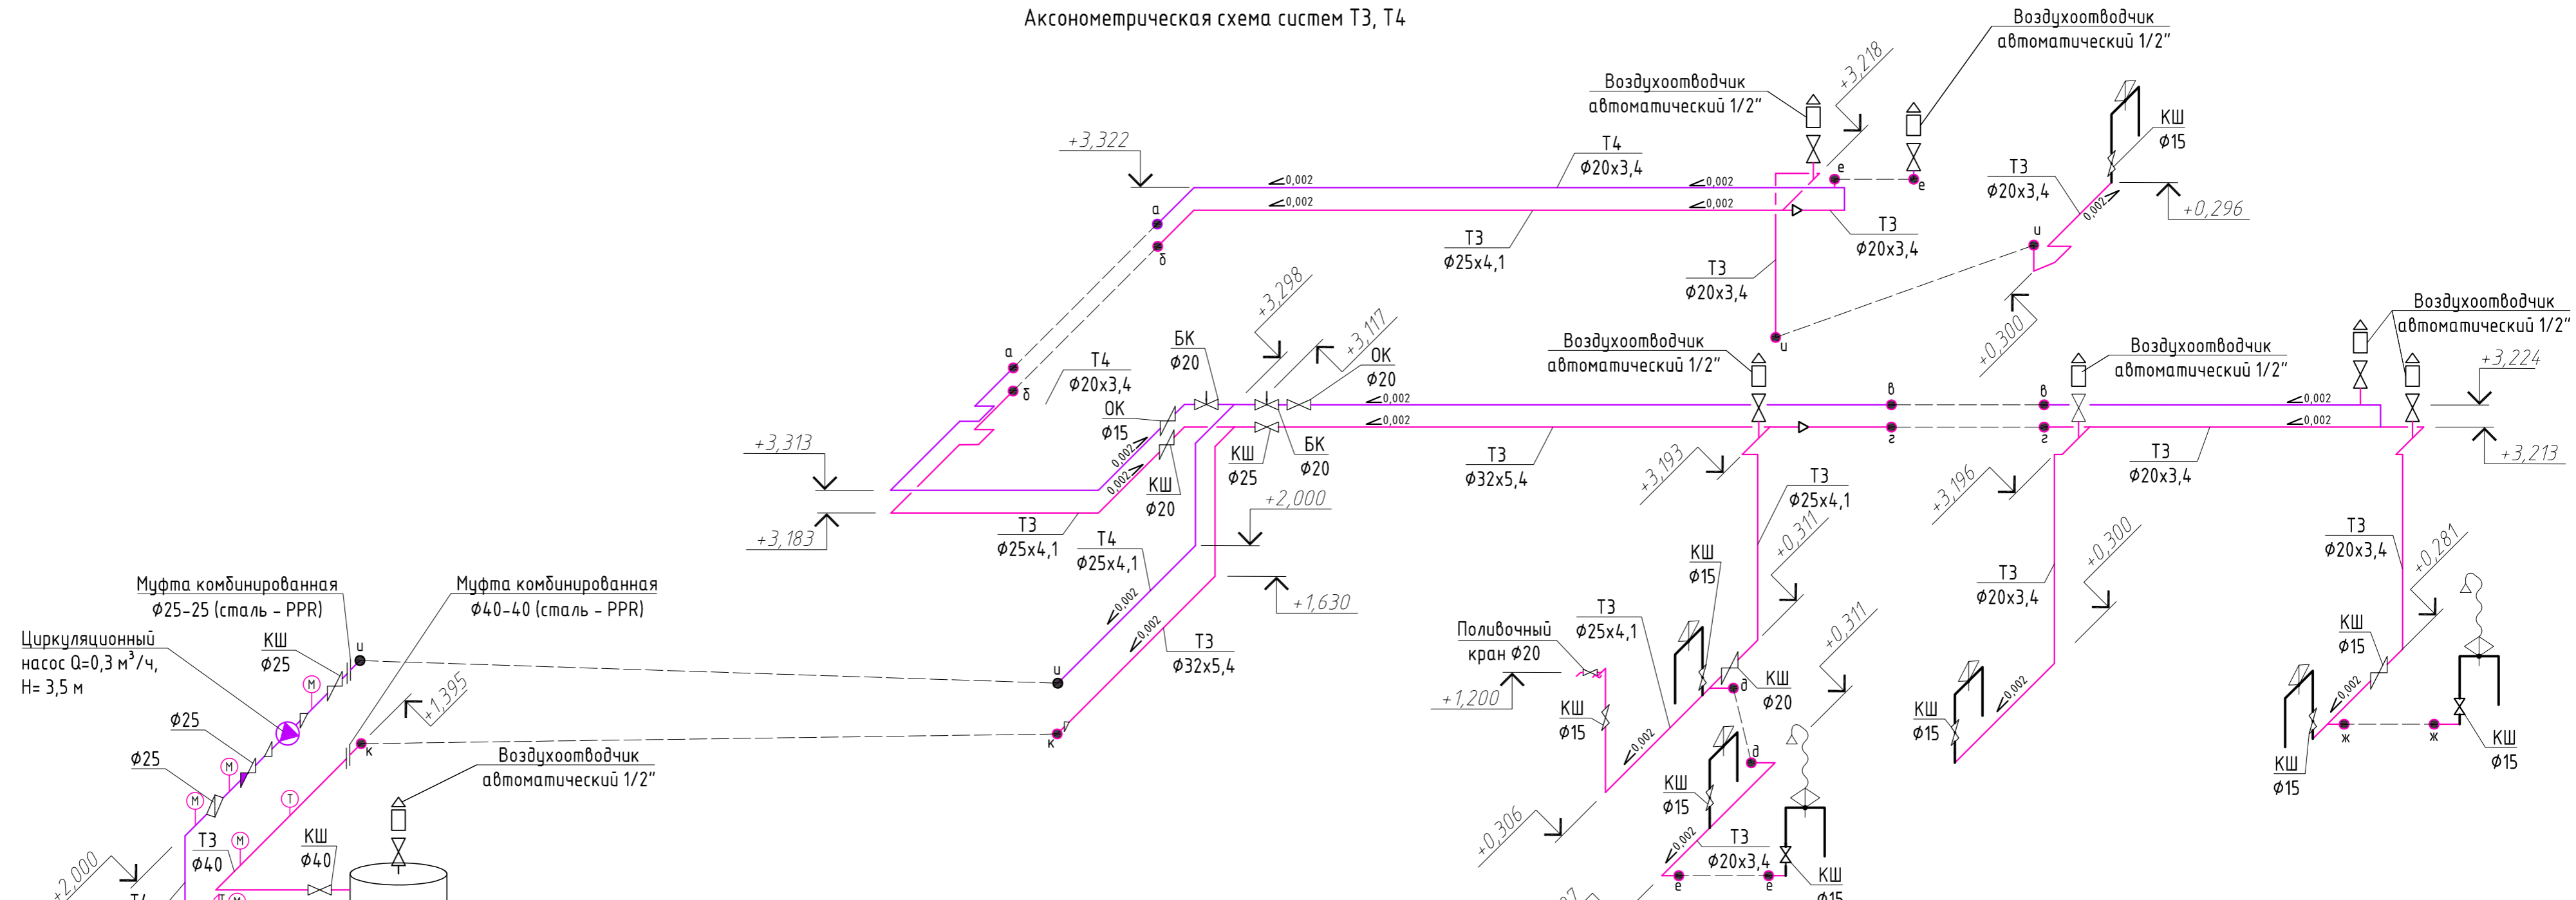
Аксонометрическая схема систем Т3, Т4

Воздухоотводчик автоматический 1/2"

Воздухоотводчик автоматический 1/2"

+3,218

КШ
Ф15

+3,322

Т4
Ф20х3,4

0,002
0,002
0,002
0,002

е
е

Т3
Ф20х3,4

+0,296

а
б

Т3
Ф20х3,4

Т3
Ф25х4,1

и

Т3
Ф20х3,4

+3,298

+3,117

а
б

Т4
Ф20х3,4

БК
Ф20

ОК
Ф20

Воздухоотводчик автоматический 1/2"

и

+0,300

Воздухоотводчик автоматический 1/2"

Воздухоотводчик автоматический 1/2"

+3,224

ОК
Ф15

0,002
0,002

в
в
г
г

0,002
0,002

+3,313

0,002
0,002

КШ
Ф25

БК
Ф20

Т3
Ф32х5,4

+3,193

Т3
Ф25х4,1

+3,196

Т3
Ф20х3,4

+3,213

КШ
Ф20

+2,000

+0,311

+3,183

Т3
Ф25х4,1

Т4
Ф25х4,1

КШ
Ф15

+0,300

Т3
Ф20х3,4

Т3
Ф20х3,4

+0,281

Муфта комбинированная
Ф25-25 (сталь - PPR)

Муфта комбинированная
Ф40-40 (сталь - PPR)

0,002

+1,630

Циркуляционный насос Q=0,3 м$^3$/ч, H= 3,5 м

КШ
Ф25

и

0,002

Т3
Ф32х5,4

Поливочный кран Ф20

Т3
Ф25х4,1

+0,311

КШ
Ф15

и

КШ
Ф20

+1,200

+1,395

Ф25

к
к

Воздухоотводчик автоматический 1/2"

КШ
Ф15

0,002

д

0,002

0,002

КШ
Ф15

ж
ж

КШ
Ф15

КШ
Ф15

Ф25

д

+0,306

КШ
Ф15

Т3
Ф40

КШ
Ф40

0,002

Т3
Ф20х3,4

+2,000

е
е

КШ
Ф15

Т4